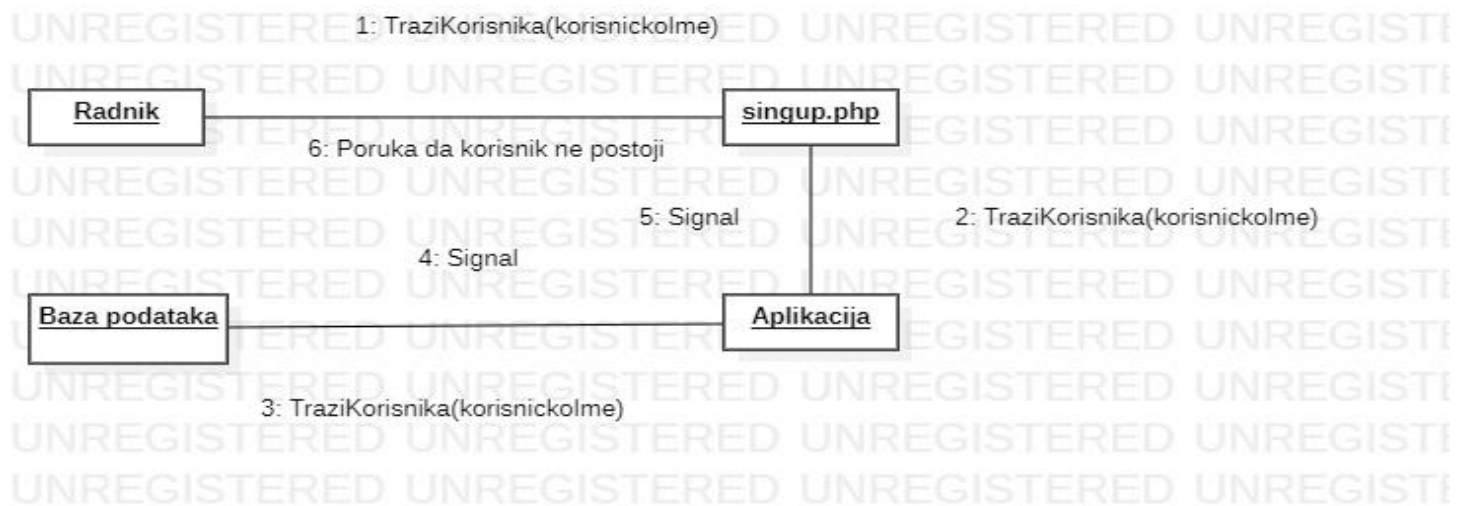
1: TraziKorisnika(korisnickoIme)

Radnik

singup.php

6: Poruka da korisnik ne postoji

5: Signal

2: TraziKorisnika(korisnickoIme)

4: Signal

Baza podataka

Aplikacija

3: TraziKorisnika(korisnickoIme)

UNREGISTERED UNREGISTERED UNREGISTERED UNREGISTE
UNREGISTERED UNREGISTERED UNREGISTERED UNREGISTE
UNREGISTERED UNREGISTERED UNREGISTERED UNREGISTE
UNREGISTERED UNREGISTERED UNREGISTERED UNREGISTE
UNREGISTERED UNREGISTERED UNREGISTERED UNREGISTE
UNREGISTERED UNREGISTERED UNREGISTERED UNREGISTE
UNREGISTERED UNREGISTERED UNREGISTERED UNREGISTE
UNREGISTERED UNREGISTERED UNREGISTERED UNREGISTE
UNREGISTERED UNREGISTERED UNREGISTERED UNREGISTE
UNREGISTERED UNREGISTERED UNREGISTERED UNREGISTE